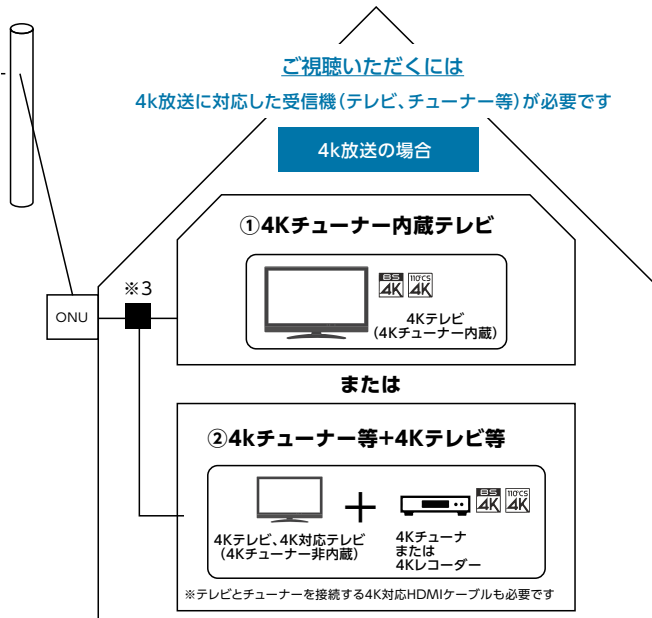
ご視聴いただくには

4k放送に対応した受信機(テレビ、チューナー等)が必要です

4k放送の場合

ONU

※3

①4Kチューナー内蔵テレビ

BS 4K 110°CS 4K

4Kテレビ
(4Kチューナー内蔵)

または

②4kチューナー等+4Kテレビ等

4Kテレビ、4K対応テレビ
(4Kチューナー非内蔵)

+

BS 4K 110°CS 4K

4Kチューナ
または
4Kレコーダー

※テレビとチューナーを接続する4K対応HDMIケーブルも必要です